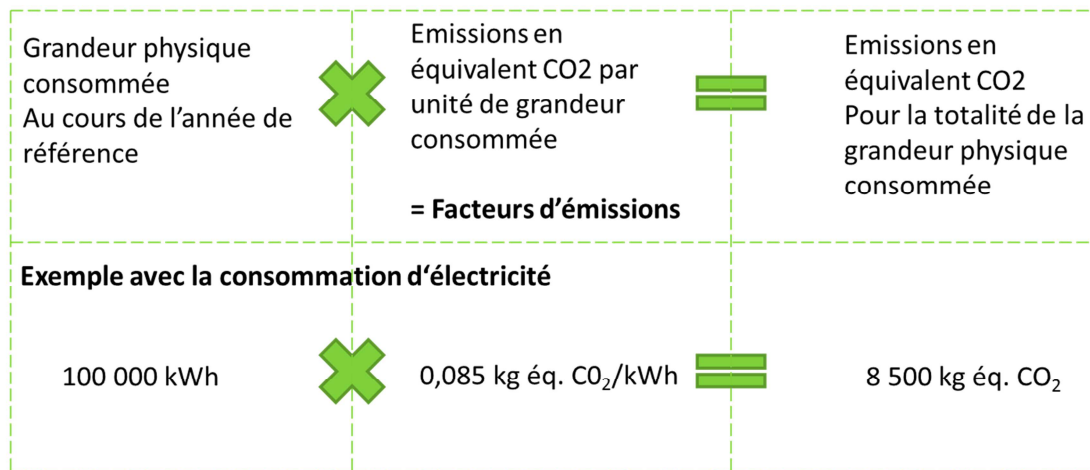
Grandeur physique consommée
Au cours de l’année de référence

Emissions en équivalent CO2 par unité de grandeur consommée

= Facteurs d’émissions

Emissions en équivalent CO2
Pour la totalité de la grandeur physique consommée

Exemple avec la consommation d‘électricité

100 000 kWh

0,085 kg éq. $C0_2$/kWh

8 500 kg éq. $CO_2$